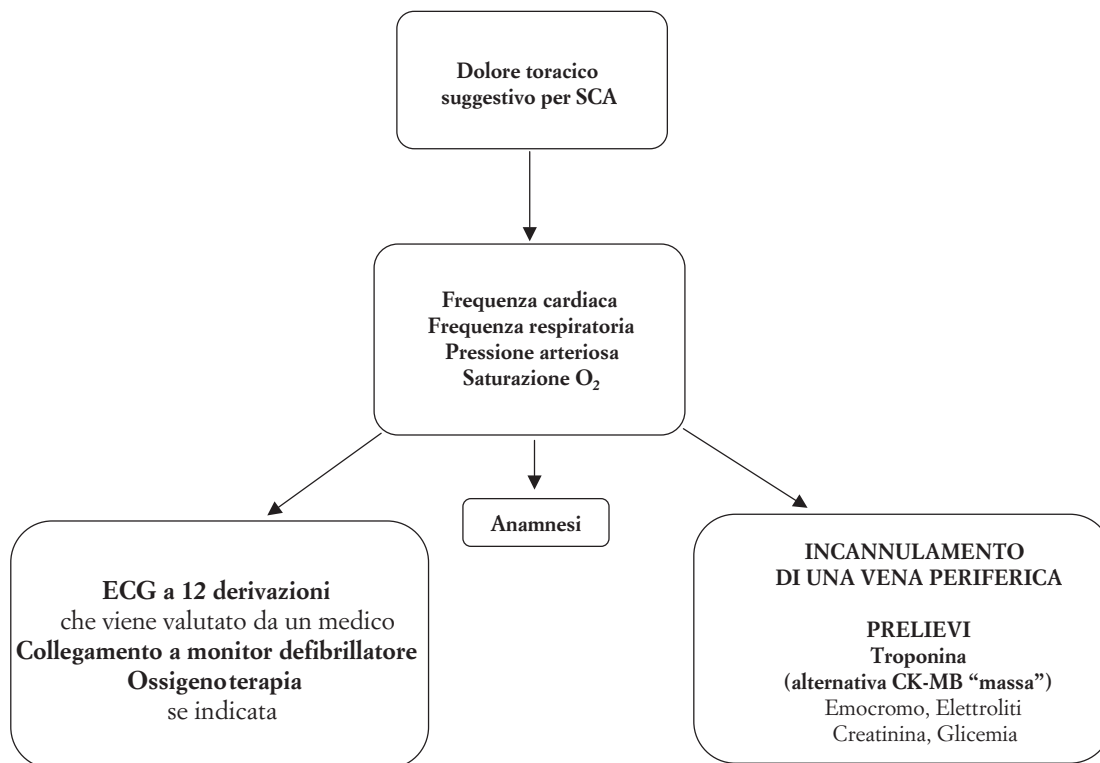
Dolore toracico suggestivo per SCA

Frequenza cardiaca
Frequenza respiratoria
Pressione arteriosa
Saturazione $O_2$

Anamnesi

ECG a 12 derivazioni
che viene valutato da un medico
Collegamento a monitor defibrillatore
Ossigenoterapia
se indicata

INCANNULAMENTO
DI UNA VENA PERIFERICA

PRELIEVI
Troponina
(alternativa CK-MB "massa")
Emocromo, Elettroliti
Creatinina, Glicemia